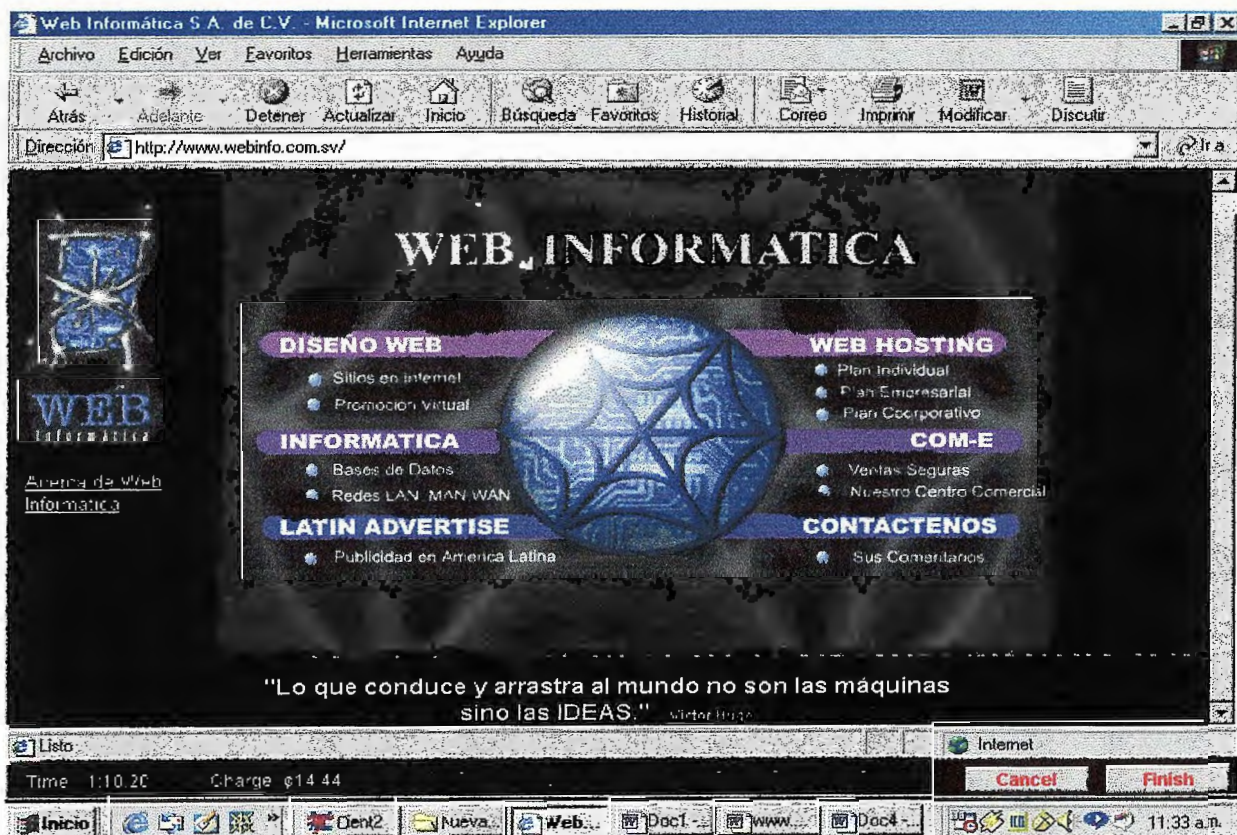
Web Informática S.A. de C.V. - Microsoft Internet Explorer

Archivo Edición Ver Favoritos Herramientas Ayuda

Atrás Adelante Detener Actualizar Inicio Búsqueda Favoritos Historial Correo Imprimir Modificar Discutir

Dirección http://www.webinfo.com.sv/ Ir a

WEB INFORMATICA

WEB
Informática

Acerca de Web Informatica

DISEÑO WEB
Sitios en internet
Promocion Virtual

INFORMATICA
Bases de Datos
Redes LAN, MAN WAN

LATIN ADVERTISE
Publicidad en America Latina

WEB HOSTING
Plan Individual
Plan Empresarial
Plan Corporativo

COM-E
Ventas Seguras
Nuestro Centro Comercial

CONTACTENOS
Sus Comentarios

"Lo que conduce y arrastra al mundo no son las máquinas sino las IDEAS." Victor Hugo

Listo

Internet

Time 1:10:20 Charge ¢14.44

Cancel Finish

Inicio Dent2 Nueva Web Doc1 www Doc4 11:33 a.m.